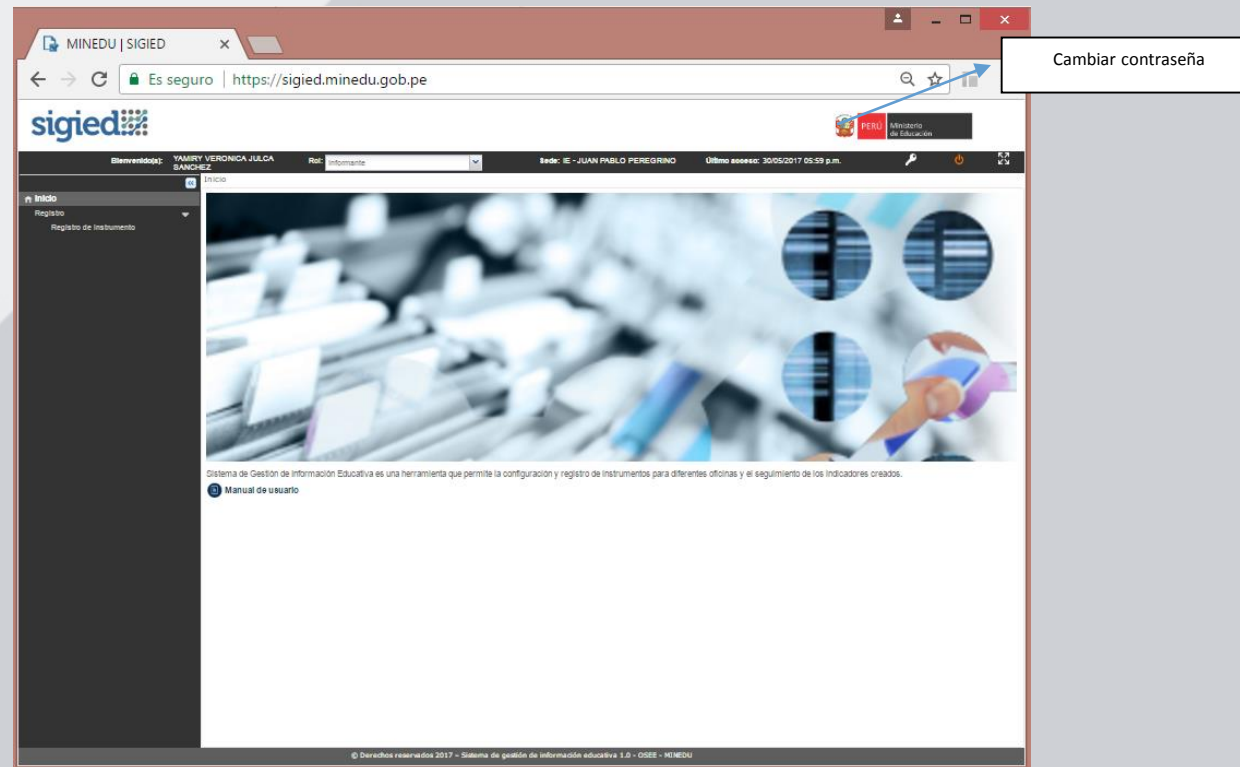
MINEDU | SIGIED

Es seguro | https://sigied.minedu.gob.pe

Cambiar contraseña

sigied

PERÚ Ministerio de Educación

Bienvenido(a): YAMIRY VERONICA JULCA SANCHEZ Rol: Informante Sede: IE - JUAN PABLO PEREGRINO Último acceso: 30/05/2017 05:59 p.m.

Inicio
Registro
Registro de Instrumento

Inicio

Sistema de Gestión de Información Educativa es una herramienta que permite la configuración y registro de instrumentos para diferentes oficinas y el seguimiento de los indicadores creados.

Manual de usuario

© Derechos reservados 2017 - Sistema de gestión de información educativa 1.0 - OSEE - MINEDU